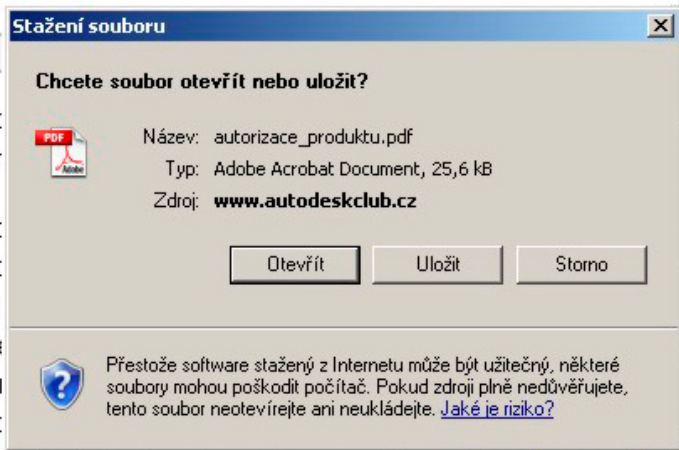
Stažení souboru

Chcete soubor otevřít nebo uložit?

PDF

Název: autorizace_produktu.pdf

Typ: Adobe Acrobat Document, 25,6 kB

Zdroj: www.autodeskclub.cz

Otevřít Uložit Storno

Přestože software stažený z Internetu může být užitečný, některé soubory mohou poškodit počítač. Pokud zdroji plně nedůvěřujete, tento soubor neotevírejte ani neukládejte. Jaké je riziko?